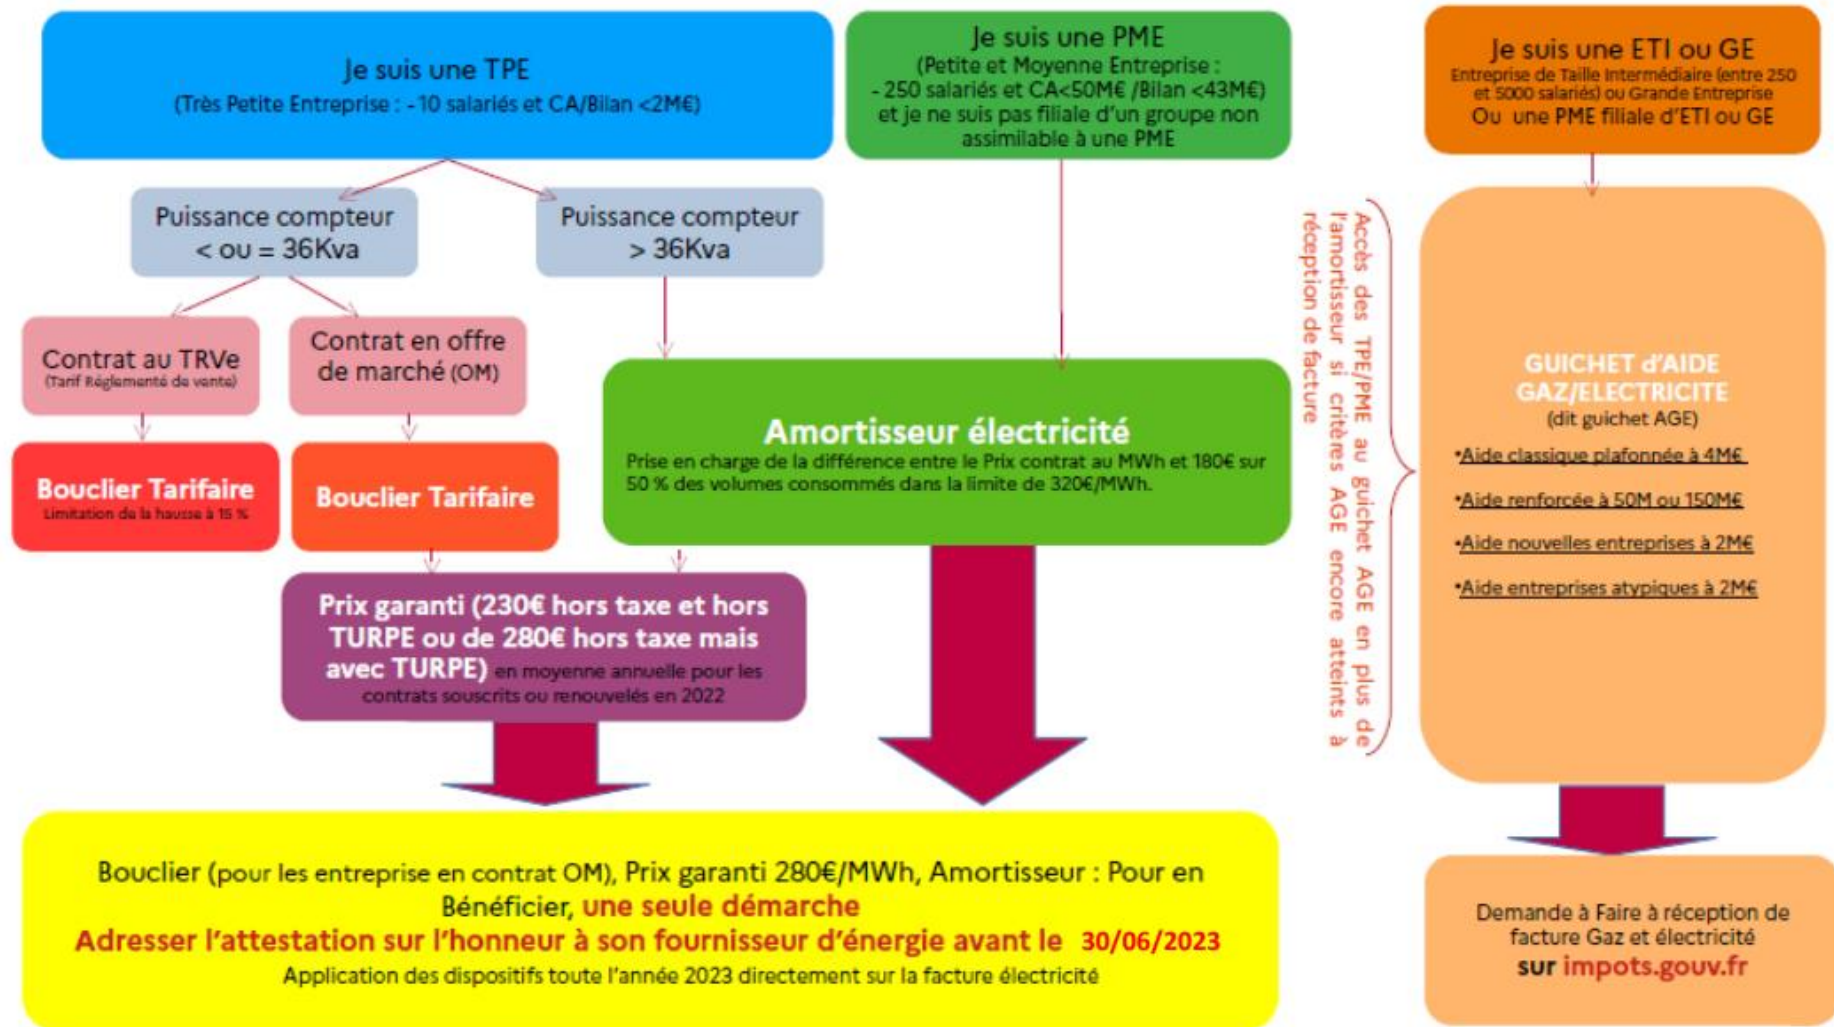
Je suis une TPE
(Très Petite Entreprise : - 10 salariés et CA/Bilan <2M€)

Je suis une PME
(Petite et Moyenne Entreprise :
- 250 salariés et CA<50M€ /Bilan <43M€)
et je ne suis pas filiale d'un groupe non assimilable à une PME

Je suis une ETI ou GE
Entreprise de Taille Intermédiaire (entre 250 et 5000 salariés) ou Grande Entreprise
Ou une PME filiale d'ETI ou GE

Puissance compteur
< ou = 36Kva

Puissance compteur
> 36Kva

Contrat au TRVe
(Tarif Réglementé de vente)

Contrat en offre de marché (OM)

Bouclier Tarifaire
Limitation de la hausse à 15 %

Bouclier Tarifaire

Amortisseur électricité
Prise en charge de la différence entre le Prix contrat au MWh et 180€ sur 50 % des volumes consommés dans la limite de 320€/MWh.

Prix garanti (230€ hors taxe et hors TURPE ou de 280€ hors taxe mais avec TURPE) en moyenne annuelle pour les contrats souscrits ou renouvelés en 2022

Accès des TPE/PME au guichet AGE en plus de l'amortisseur si critères AGE encore atteints à réception de facture

GUICHET d'AIDE GAZ/ELECTRICITE
(dit guichet AGE)
•Aide classique plafonnée à 4M€
•Aide renforcée à 50M ou 150M€
•Aide nouvelles entreprises à 2M€
•Aide entreprises atypiques à 2M€

Bouclier (pour les entreprise en contrat OM), Prix garanti 280€/MWh, Amortisseur : Pour en Bénéficier, une seule démarche
Adresser l'attestation sur l'honneur à son fournisseur d'énergie avant le 30/06/2023
Application des dispositifs toute l'année 2023 directement sur la facture électricité

Demande à Faire à réception de facture Gaz et électricité
sur impots.gouv.fr